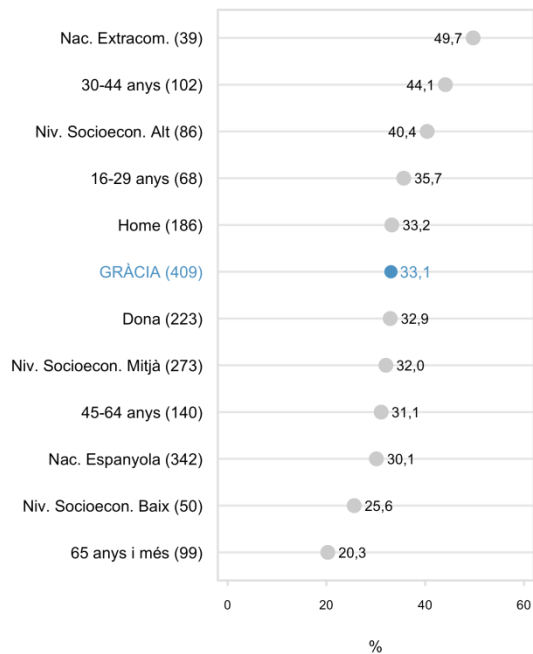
| | |
|---|---|
| Nac. Extracom. (39) | 49,7 |
| 30-44 anys (102) | 44,1 |
| Niv. Socioecon. Alt (86) | 40,4 |
| 16-29 anys (68) | 35,7 |
| Home (186) | 33,2 |
| GRÀCIA (409) | 33,1 |
| Dona (223) | 32,9 |
| Niv. Socioecon. Mitjà (273) | 32,0 |
| 45-64 anys (140) | 31,1 |
| Nac. Espanyola (342) | 30,1 |
| Niv. Socioecon. Baix (50) | 25,6 |
| 65 anys i més (99) | 20,3 |

0 20 40 60

%